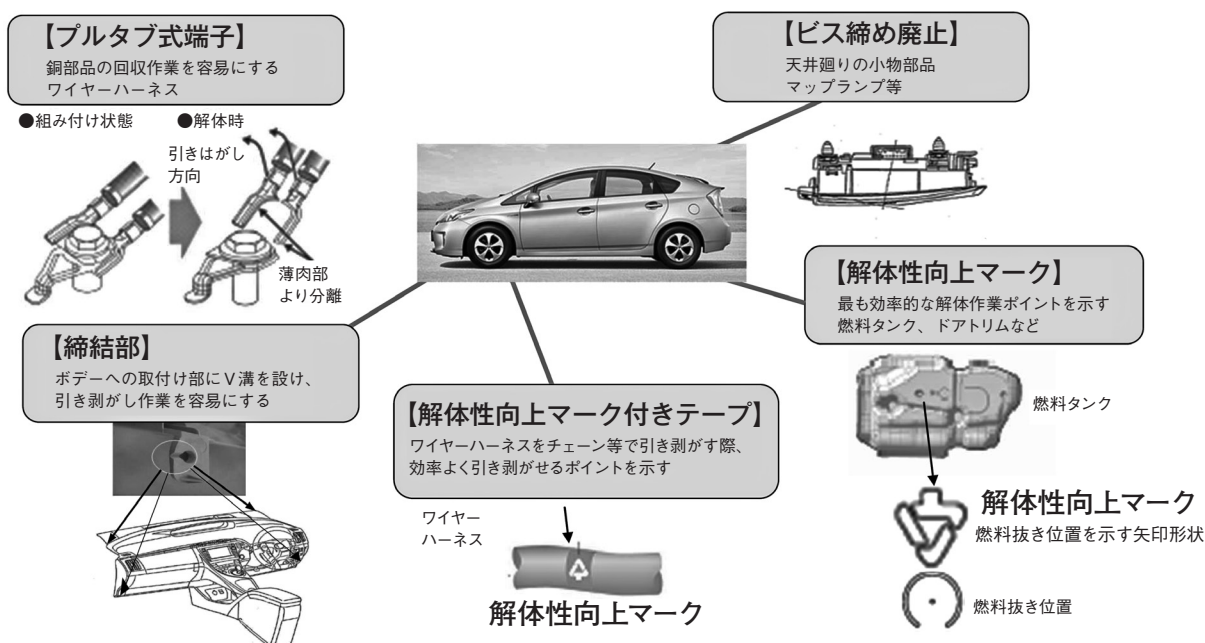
【プルタブ式端子】
銅部品の回収作業を容易にするワイヤーハーネス

●組み付け状態　●解体時

引きはがし方向

薄肉部より分離

【ビス締め廃止】
天井廻りの小物部品
マップランプ等

【解体性向上マーク】
最も効率的な解体作業ポイントを示す
燃料タンク、ドアトリムなど

燃料タンク

解体性向上マーク
燃料抜き位置を示す矢印形状

燃料抜き位置

【締結部】
ボデーへの取付け部にV溝を設け、引き剥がし作業を容易にする

【解体性向上マーク付きテープ】
ワイヤーハーネスをチェーン等で引き剥がす際、効率よく引き剥がせるポイントを示す

ワイヤーハーネス

解体性向上マーク